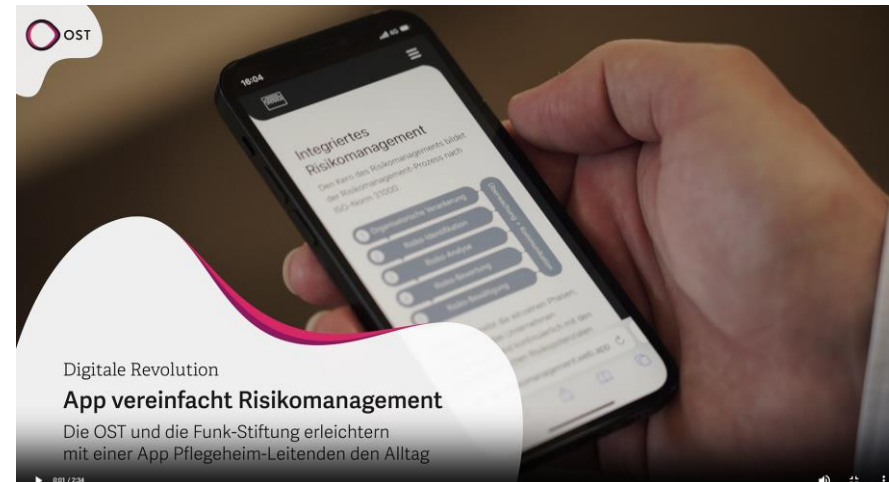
OST

16:04

Integriertes Risikomanagement

Den Kern des Risikomanagements bildet der Risikomanagement-Prozess nach ISO-Norm 31000.

Organisatorische Verankerung

Risiko-Identifikation

Risiko-Analyse

Risiko-Bewertung

Risiko-Bewältigung

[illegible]

Digitale Revolution

App vereinfacht Risikomanagement

Die OST und die Funk-Stiftung erleichtern mit einer App Pflegeheim-Leitenden den Alltag

0:01 / 2:34